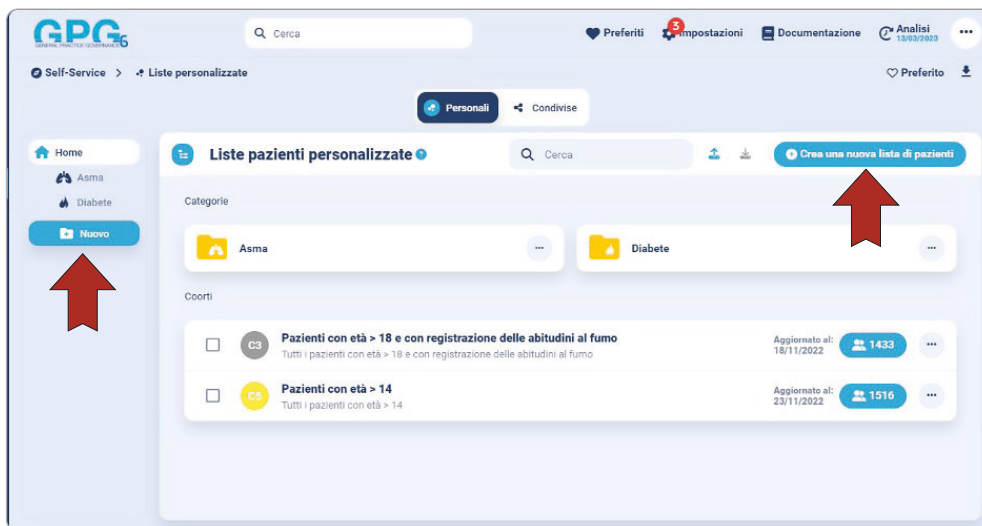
GPG
GENERAL PRACTICE GOVERNANCE

Cerca

Preferiti
3
Impostazioni
Documentazione
Analisi
13/03/2023
•••

Self-Service > Liste personalizzate

Preferito

Personali
Condivise

Home
Asma
Diabete
Nuovo

Liste pazienti personalizzate

Cerca

Crea una nuova lista di pazienti

Categorie

Asma
•••

Diabete
•••

Coorti

| | | | | |
|---|---|---|---|---|
| C3 | Pazienti con età > 18 e con registrazione delle abitudini al fumo<br>Tutti i pazienti con età > 18 e con registrazione delle abitudini al fumo | Aggiornato al: 18/11/2022 | 1433 | ••• |
| C5 | Pazienti con età > 14<br>Tutti i pazienti con età > 14 | Aggiornato al: 23/11/2022 | 1516 | ••• |